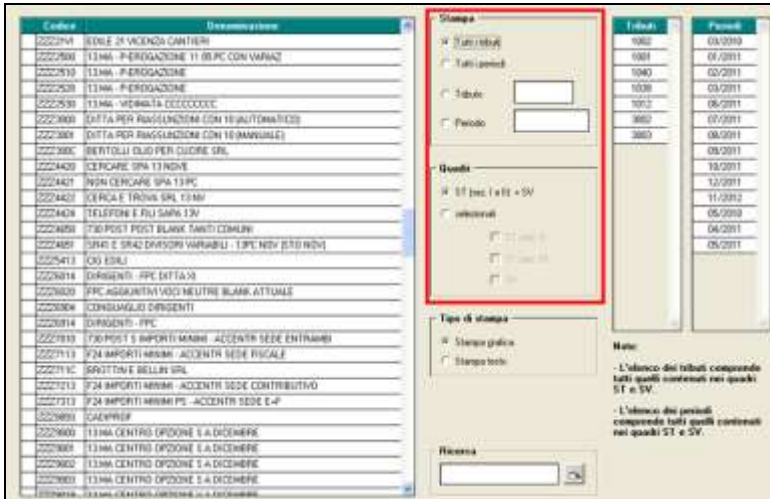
| Codice | Denominazione |
|---|---|
| 2222HVI | EDILE 21 VICENZA CANTIERI |
| 2222500 | 13.MA - P.EROGAZIONE 11 08 PC CON VARIAZ |
| 2222510 | 13.MA - P.EROGAZIONE |
| 2222520 | 13.MA - P.EROGAZIONE |
| 2222530 | 13.MA - VIDIMATA CCCCCCCCC |
| 2223000 | DITTA PER RIASSUNZIONI CON 10 (AUTOMATICO) |
| 2223001 | DITTA PER RIASSUNZIONI CON 10 (MANUALE) |
| 222300C | BERTOLLI OLIO PER CUCIRE SRL |
| 2224420 | CERCARE SPA 13 NOVE |
| 2224421 | NON CERCARE SPA 13 PC |
| 2224422 | CERCA E TROVA SRL 13 NV |
| 2224424 | TELEFONI E FILI SAPA 13V |
| 2224850 | 730 POST POST BLANK TANTI COMUNI |
| 2224851 | SR41 E SR42 DIVISORI VARIABILI - 13PC NSV (STD NOV) |
| 2225413 | CIG EDILI |
| 2225814 | DIRIGENTI - FPC DITTA XI |
| 2226020 | FPC AGGIUNTIVI VOCI NEUTRE BLANK ATTUALE |
| 2226804 | CONGUAGLIO DIRIGENTI |
| 2226814 | DIRIGENTI - FPC |
| 2227010 | 730 POST 5 IMPORTI MINIMI - ACCENTR SEDE ENTRAMBI |
| 2227113 | F24 IMPORTI MINIMI - ACCENTR SEDE FISCALE |
| 222711C | BROTTIN E BELLIN SRL |
| 2227213 | F24 IMPORTI MINIMI - ACCENTR SEDE CONTRIBUTIVO |
| 2227313 | F24 IMPORTI MINIMI PS - ACCENTR SEDE E-P |
| 2229893 | CADPROF |
| 2229900 | 13.MA CENTRO OPZIONE 5 A DICEMBRE |
| 2229901 | 13.MA CENTRO OPZIONE 5 A DICEMBRE |
| 2229902 | 13.MA CENTRO OPZIONE 5 A DICEMBRE |
| 2229903 | 13.MA CENTRO OPZIONE 5 A DICEMBRE |

Stampa
Tutti i tributi
Tutti i periodi
Tributo
Periodo

Quadri
ST (sez. I e II) + SV
selezionati
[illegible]
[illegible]
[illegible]

Tipo di stampa
Stampa grafica
Stampa testo

Ricerca

| Tributi |
|---|
| 1002 |
| 1001 |
| 1040 |
| 1038 |
| 1012 |
| 3802 |
| 3803 |

| Periodi |
|---|
| 03/2010 |
| 01/2011 |
| 02/2011 |
| 03/2011 |
| 06/2011 |
| 07/2011 |
| 08/2011 |
| 09/2011 |
| 10/2011 |
| 12/2011 |
| 11/2012 |
| 05/2010 |
| 04/2011 |
| 05/2011 |

Note:
- L'elenco dei tributi comprende tutti quelli contenuti nei quadri ST e SV.
- L'elenco dei periodi comprende tutti quelli contenuti nei quadri ST e SV.